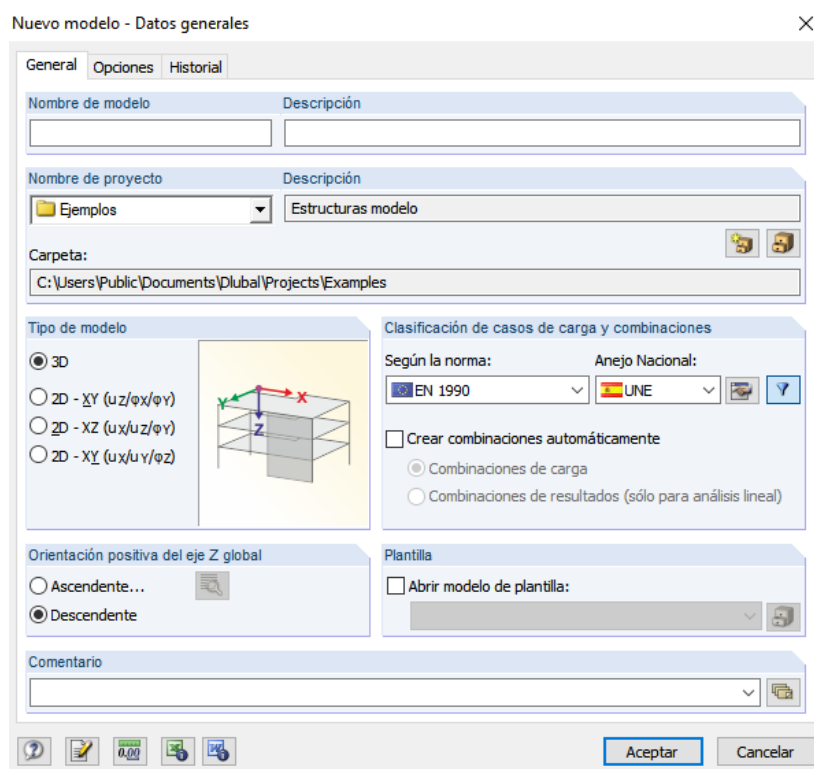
Nouvo modelo - Datos generales

General | Opciones | Historial

Nombre de modelo

Descripción

Nombre de proyecto

Descripción

Ejemplos

Estructuras modelo

Carpeta:

C:\Users\Public\Documents\Dlubal\Projects\Examples

Tipo de modelo

3D

2D - XY (uz/φx/φy)

2D - XZ (ux/uz/φy)

2D - XY (ux/uy/φz)

Y

X

Z

Clasificación de casos de carga y combinaciones

Según la norma:

Anejo Nacional:

EN 1990

UNE

Crear combinaciones automáticamente

Combinaciones de carga

Combinaciones de resultados (sólo para análisis lineal)

Orientación positiva del eje Z global

Ascendente...

Descendente

Plantilla

Abrir modelo de plantilla:

Comentario

0,00

Aceptar

Cancelar